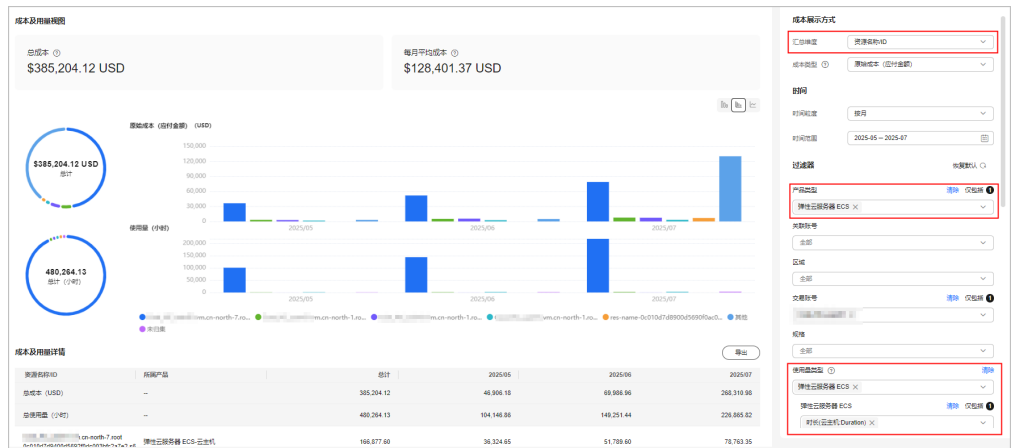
成本及用量视图

总成本 ⓘ
$385,204.12 USD

每月平均成本 ⓘ
$128,401.37 USD

$385,204.12 USD
总计

480,264.13
总计（小时）

原始成本（应付金额）（USD）
150,000
120,000
90,000
60,000
30,000
0
2025/05
2025/06
2025/07

使用量（小时）
200,000
150,000
100,000
50,000
0
2025/05
2025/06
2025/07

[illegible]m.cn-north-7.ro... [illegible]m.cn-north-1.ro... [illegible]m.cn-north-1.ro... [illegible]vm.cn-north-7.ro... res-name-0c010d7d8900d5690f0ac0... 其他
未归集

成本及用量详情

导出

| 资源名称/ID | 所属产品 | 总计 | 2025/05 | 2025/06 | 2025/07 |
|---|---|---|---|---|---|
| 总成本（USD） | -- | 385,204.12 | 46,906.18 | 69,986.96 | 268,310.98 |
| 总使用量（小时） | -- | 480,264.13 | 104,146.86 | 149,251.44 | 226,865.82 |
| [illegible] cn-north-7.root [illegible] | 弹性云服务器 ECS-云主机 | 166,877.60 | 36,324.65 | 51,789.60 | 78,763.35 |

成本展示方式
汇总维度
资源名称/ID
成本类型 ⓘ
原始成本（应付金额）

时间
时间粒度
按月
时间范围
2025-05 — 2025-07

过滤器
恢复默认

产品类型
清除 仅包括
弹性云服务器 ECS ×

关联账号
全部

区域
全部

交易账号
清除 仅包括
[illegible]

规格
全部

使用量类型 ⓘ
清除
弹性云服务器 ECS ×

弹性云服务器 ECS
清除 仅包括
时长(云主机.Duration) ×